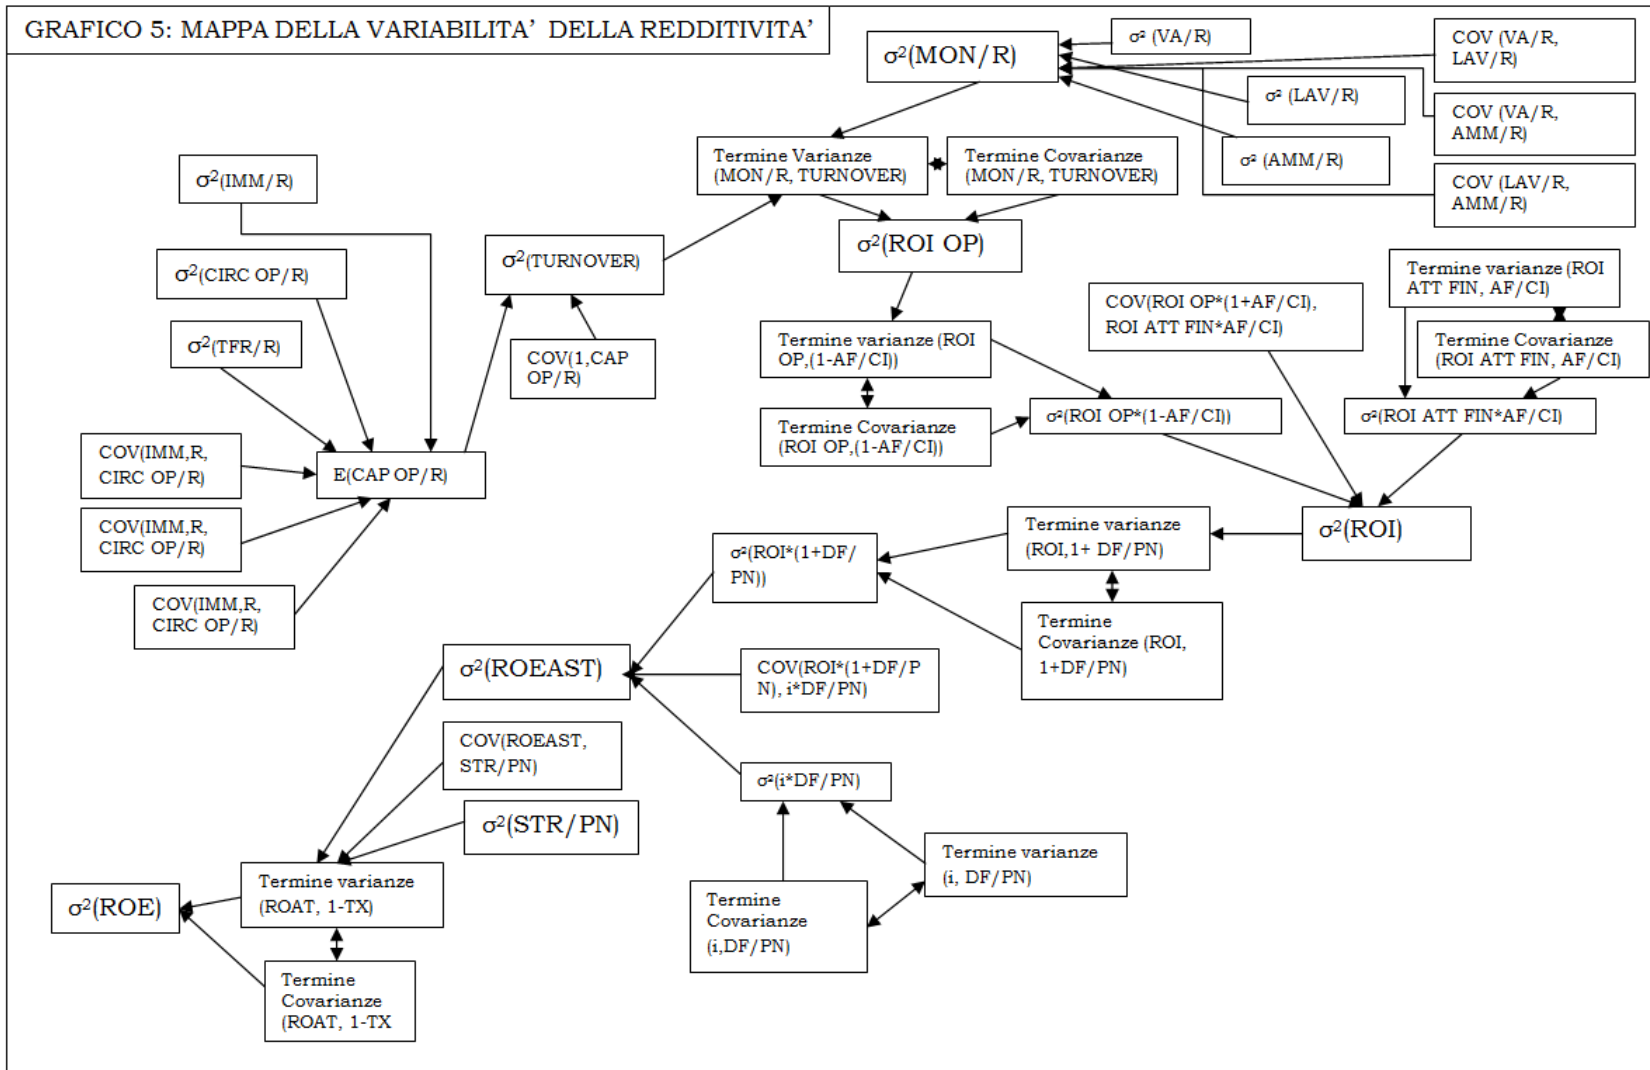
GRAFICO 5: MAPPA DELLA VARIABILITA' DELLA REDDITIVITA'

$\sigma^2$(MON/R)

$\sigma^2$ (VA/R)

COV (VA/R, LAV/R)

$\sigma^2$ (LAV/R)

COV (VA/R, AMM/R)

$\sigma^2$ (AMM/R)

COV (LAV/R, AMM/R)

Termine Varianze (MON/R, TURNOVER)

Termine Covarianze (MON/R, TURNOVER)

$\sigma^2$(IMM/R)

$\sigma^2$(ROI OP)

$\sigma^2$(TURNOVER)

$\sigma^2$(CIRC OP/R)

Termine varianze (ROI ATT FIN, AF/CI)

COV(ROI OP*(1+AF/CI), ROI ATT FIN*AF/CI)

Termine Covarianze (ROI ATT FIN, AF/CI)

$\sigma^2$(TFR/R)

COV(1,CAP OP/R)

Termine varianze (ROI OP,(1-AF/CI))

Termine Covarianze (ROI OP,(1-AF/CI))

$\sigma^2$(ROI OP*(1-AF/CI))

$\sigma^2$(ROI ATT FIN*AF/CI)

COV(IMM,R, CIRC OP/R)

E(CAP OP/R)

COV(IMM,R, CIRC OP/R)

COV(IMM,R, CIRC OP/R)

Termine varianze (ROI,1+ DF/PN)

$\sigma^2$(ROI)

$\sigma^2$(ROI*(1+DF/PN))

Termine Covarianze (ROI, 1+DF/PN)

$\sigma^2$(ROEAST)

COV(ROI*(1+DF/PN), i*DF/PN)

COV(ROEAST, STR/PN)

$\sigma^2$(i*DF/PN)

$\sigma^2$(STR/PN)

Termine varianze (i, DF/PN)

Termine varianze (ROAT, 1-TX)

$\sigma^2$(ROE)

Termine Covarianze (i,DF/PN)

Termine Covarianze (ROAT, 1-TX